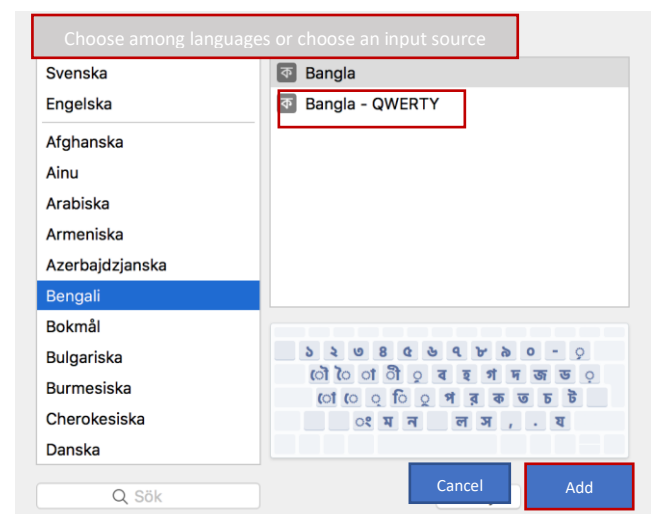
Choose among languages or choose an input source

Svenska
Engelska
Afghanska
Ainu
Arabiska
Armeniska
Azerbajdzjanska
Bengali
Bokmål
Bulgariska
Burmesiska
Cherokesiska
Danska

Sök

ক Bangla
ক Bangla - QWERTY

১ ২ ৩ ৪ ৫ ৬ ৭ ৮ ৯ ০ - ৃ
ৌ ৈ া ী ূ ব হ গ দ জ ড ৃ
ো ে ্ ি ু প র ক ত চ ট
ং ম ন ল স , . য

Cancel
Add